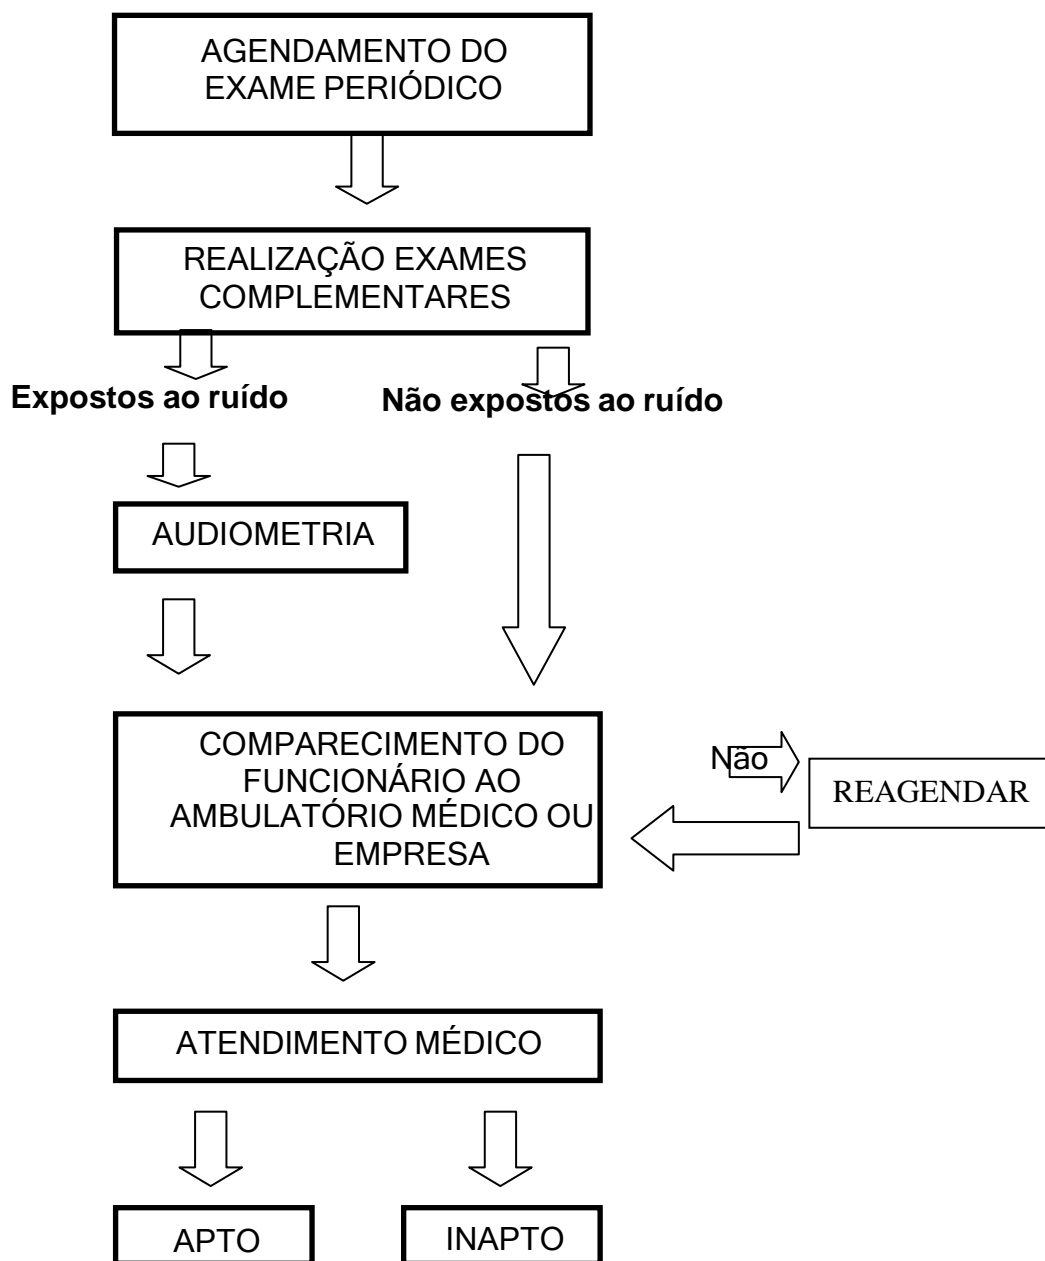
AGENDAMENTO DO EXAME PERIÓDICO

REALIZAÇÃO EXAMES COMPLEMENTARES

Expostos ao ruído

Não expostos ao ruído

AUDIOMETRIA

COMPARECIMENTO DO FUNCIONÁRIO AO AMBULATÓRIO MÉDICO OU EMPRESA

Não

REAGENDAR

ATENDIMENTO MÉDICO

APTO

INAPTO